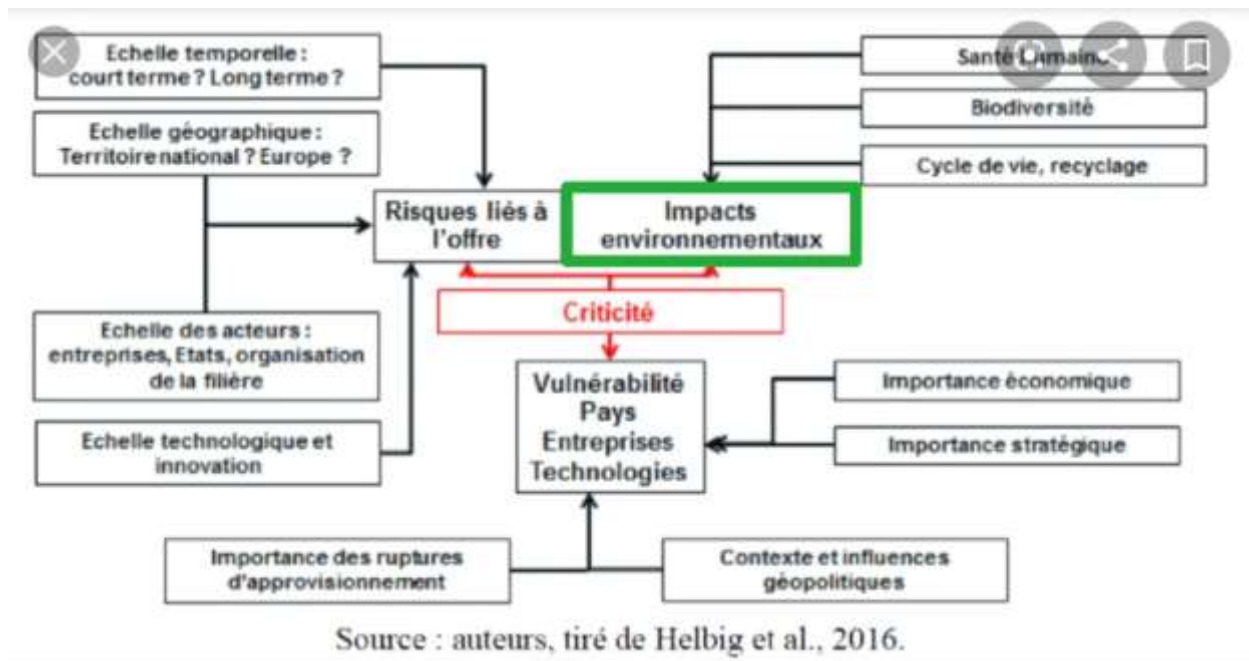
Echelle temporelle : court terme ? Long terme ?

Echelle géographique : Territoire national ? Europe ?

Echelle des acteurs : entreprises, Etats, organisation de la filière

Echelle technologique et innovation

Risques liés à l'offre

Impacts environnementaux

Santé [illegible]

Biodiversité

Cycle de vie, recyclage

Criticité

Vulnérabilité
Pays
Entreprises
Technologies

Importance économique

Importance stratégique

Importance des ruptures d'approvisionnement

Contexte et influences géopolitiques

Source : auteurs, tiré de Helbig et al., 2016.